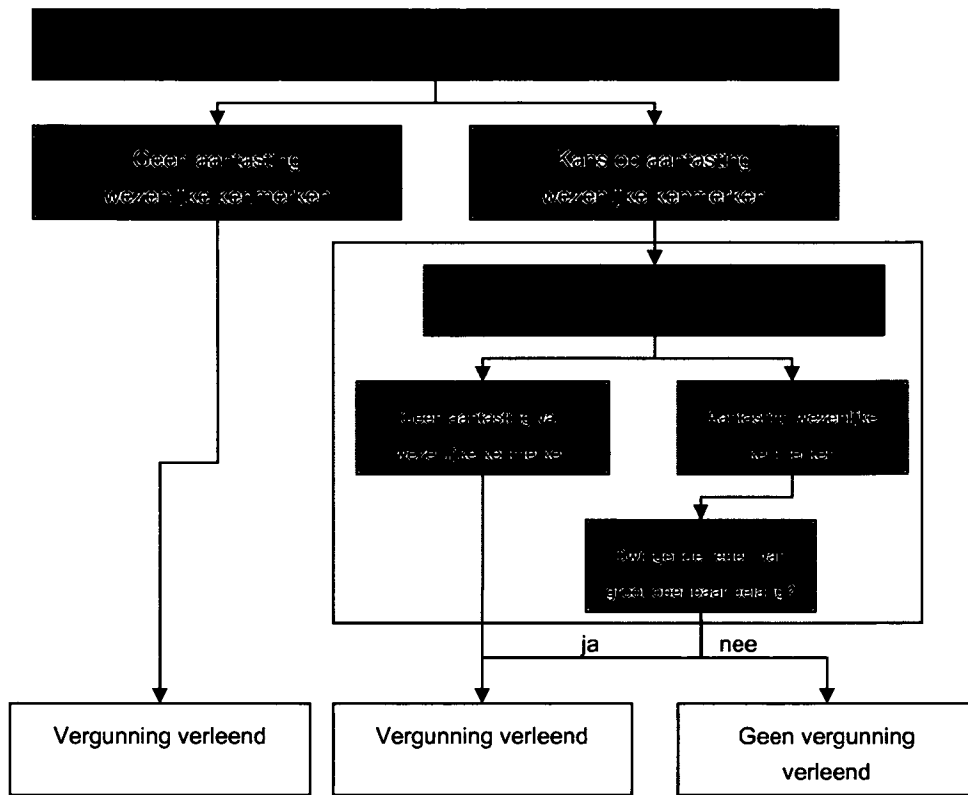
Geen aantasting wezenlijke kenmerken

Kans op aantasting wezenlijke kenmerken

Geen aantasting van wezenlijke kenmerken

Aantasting wezenlijke kenmerken

Dwingende reden van groot openbaar belang?

ja

nee

Vergunning verleend

Vergunning verleend

Geen vergunning verleend